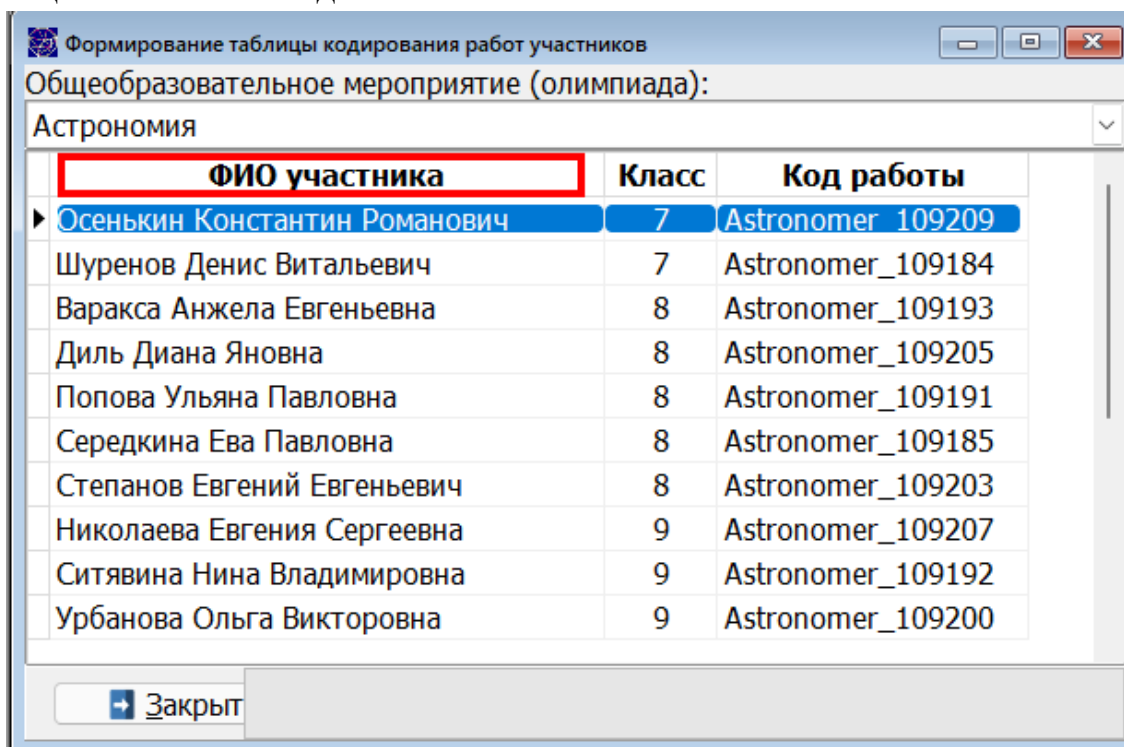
Формирование таблицы кодирования работ участников

Общеобразовательное мероприятие (олимпиада):

Астрономия

| ФИО участника | Класс | Код работы |
|---|---|---|
| Осенькин Константин Романович | 7 | Astronomer_109209 |
| Шуренов Денис Витальевич | 7 | Astronomer_109184 |
| Варакса Анжела Евгеньевна | 8 | Astronomer_109193 |
| Диль Диана Яновна | 8 | Astronomer_109205 |
| Попова Ульяна Павловна | 8 | Astronomer_109191 |
| Середкина Ева Павловна | 8 | Astronomer_109185 |
| Степанов Евгений Евгеньевич | 8 | Astronomer_109203 |
| Николаева Евгения Сергеевна | 9 | Astronomer_109207 |
| Ситявина Нина Владимировна | 9 | Astronomer_109192 |
| Урбанова Ольга Викторовна | 9 | Astronomer_109200 |

Закрыт